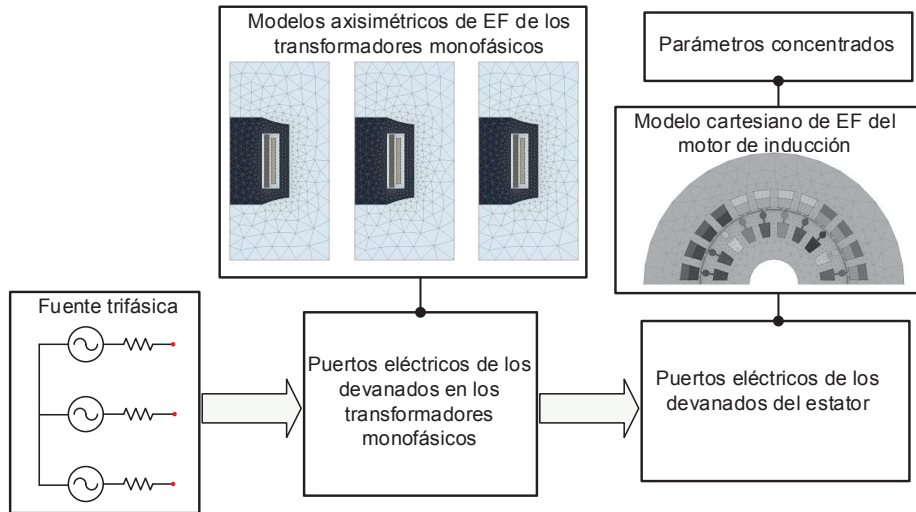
Modelos axisimétricos de EF de los transformadores monofásicos

Parámetros concentrados

Modelo cartesiano de EF del motor de inducción

Fuente trifásica

Puertos eléctricos de los devanados en los transformadores monofásicos

Puertos eléctricos de los devanados del estator